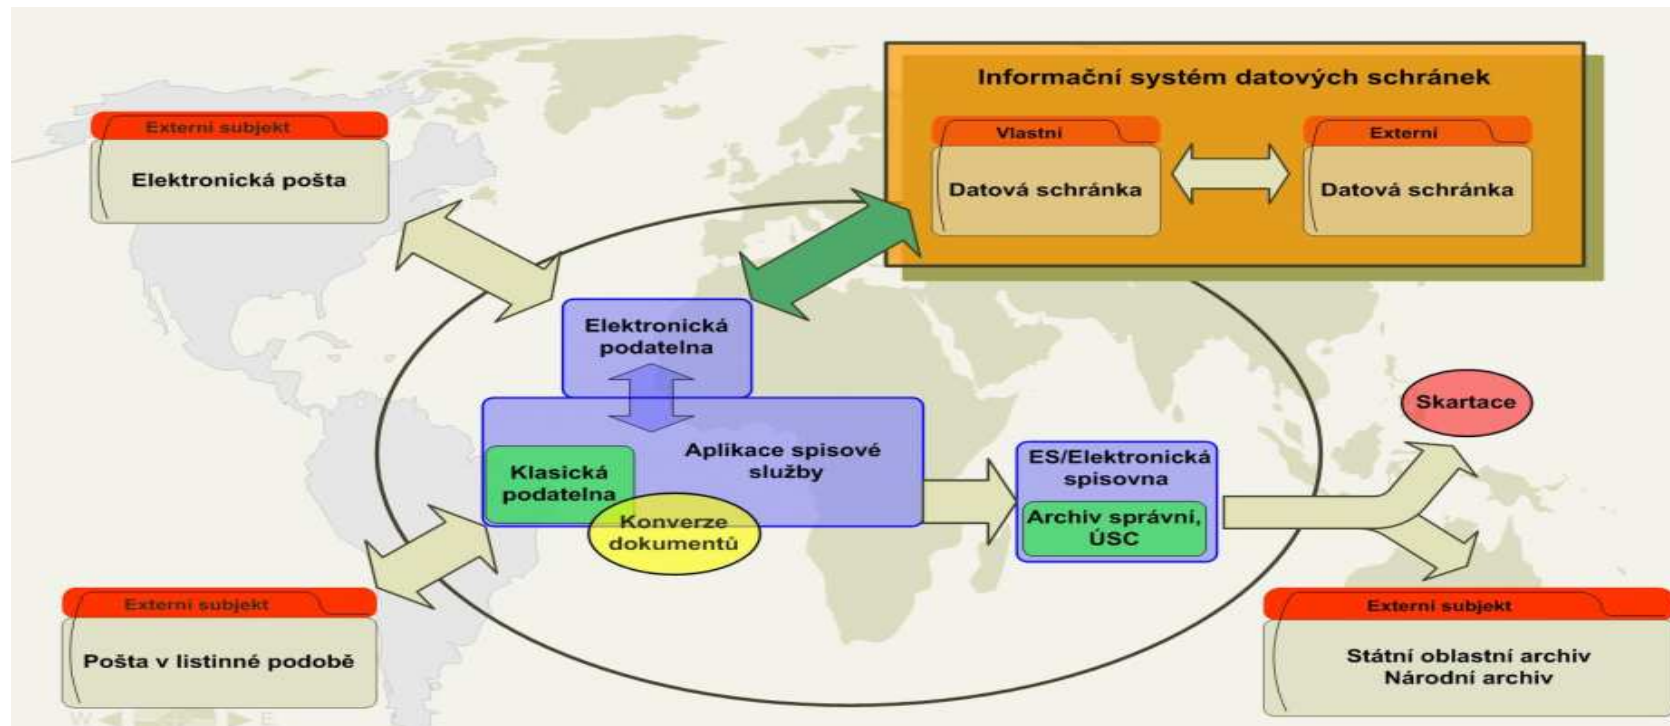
Externí subjekt
Elektronická pošta

Informační systém datových schránek
Vlastní
Datová schránka
Externí
Datová schránka

Elektronická podatelna

Aplikace spisové služby

Klasická podatelna

Konverze dokumentů

ES/Elektronická spisovna
Archiv správní, ÚSC

Skartace

Externí subjekt
Pošta v listinné podobě

Externí subjekt
Státní oblastní archiv
Národní archiv